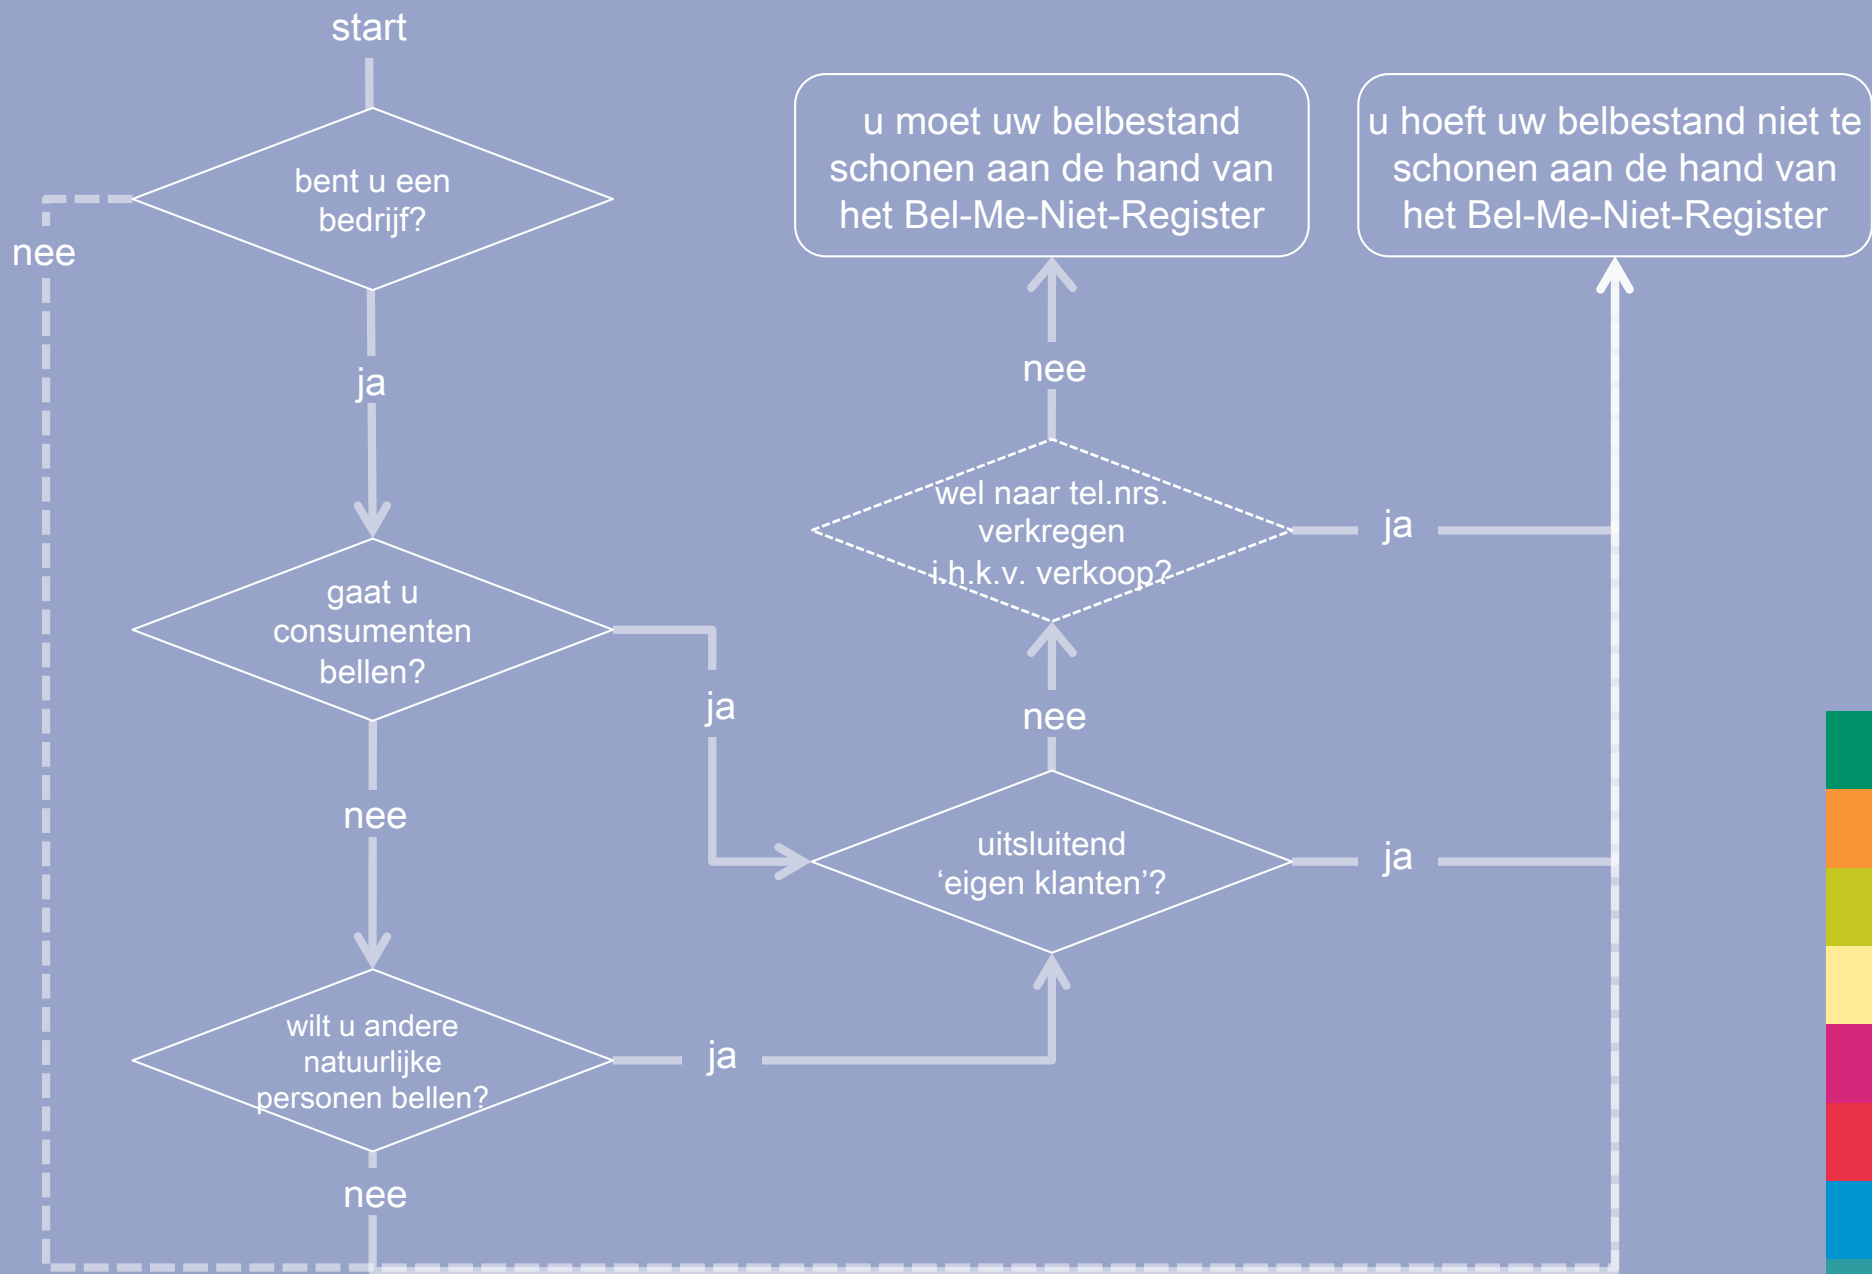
start

bent u een bedrijf?

nee

ja

gaat u consumenten bellen?

ja

nee

wilt u andere natuurlijke personen bellen?

ja

nee

uitsluitend ‘eigen klanten’?

ja

nee

wel naar tel.nrs. verkregen i.h.k.v. verkoop?

ja

nee

u moet uw belbestand schonen aan de hand van het Bel-Me-Niet-Register

u hoeft uw belbestand niet te schonen aan de hand van het Bel-Me-Niet-Register